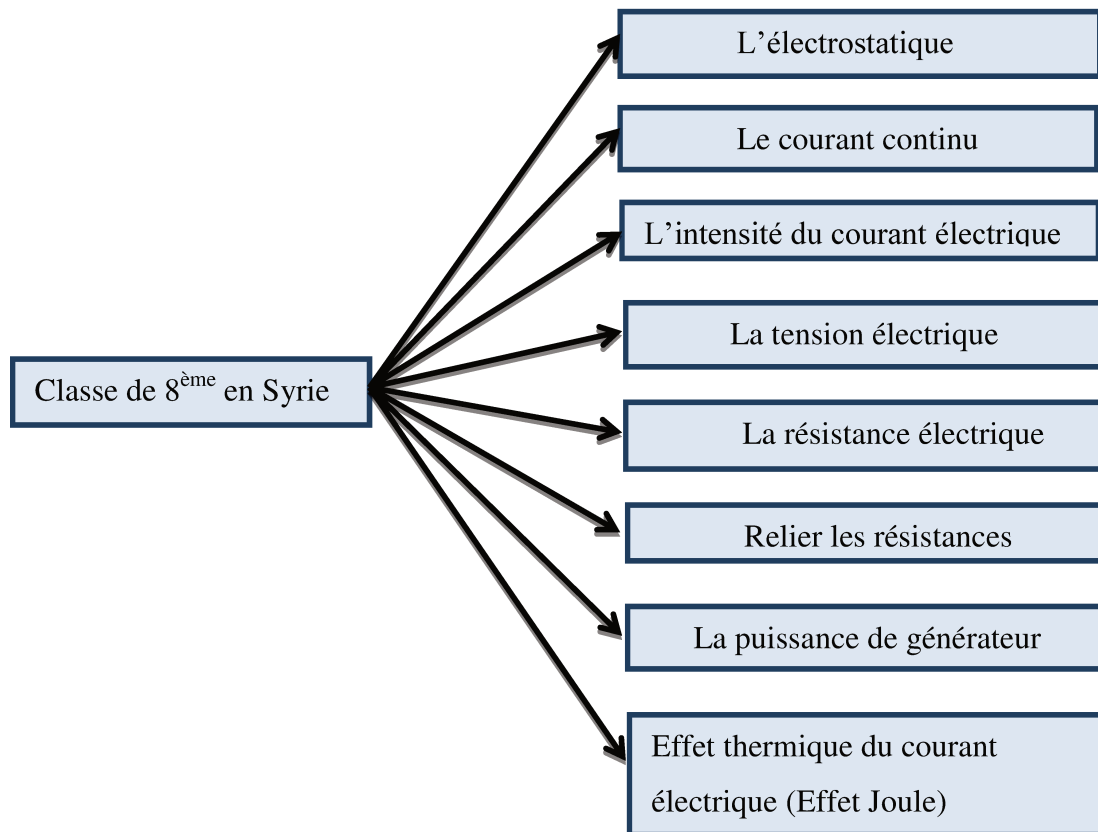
Classe de 8$^{\text{ème}}$ en Syrie

L’électrostatique

Le courant continu

L’intensité du courant électrique

La tension électrique

La résistance électrique

Relier les résistances

La puissance de générateur

Effet thermique du courant électrique (Effet Joule)